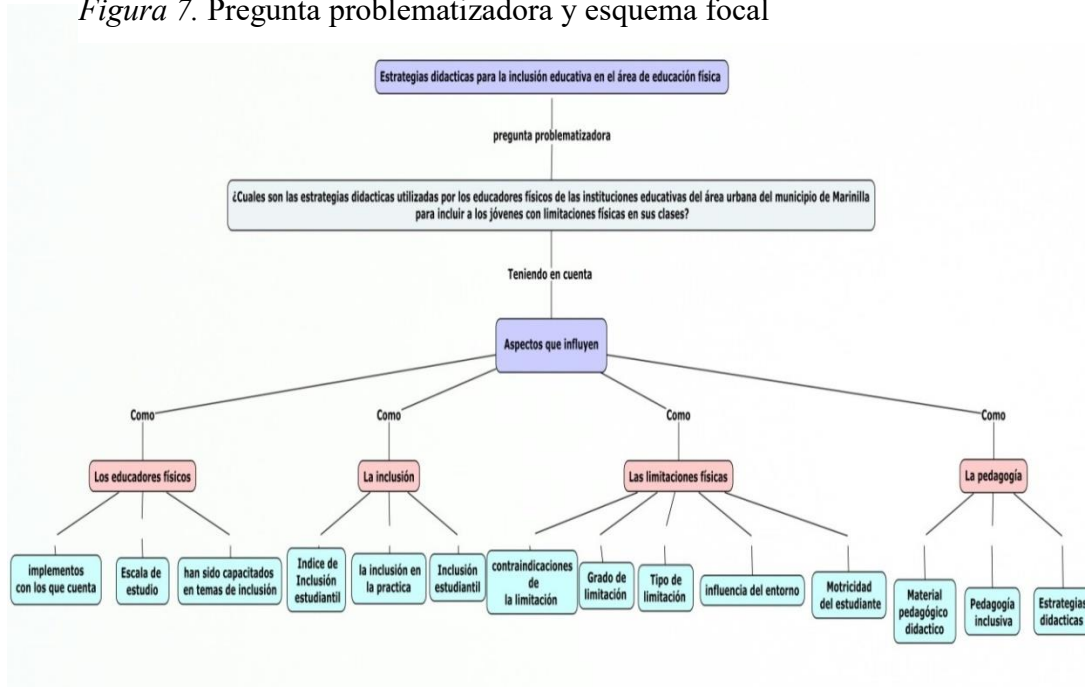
*Figura 7.* Pregunta problematizadora y esquema focal

Estrategias didacticas para la inclusión educativa en el área de educación física

pregunta problematizadora

¿Cuales son las estrategias didacticas utilizadas por los educadores físicos de las instituciones educativas del área urbana del municipio de Marinilla para incluir a los jóvenes con limitaciones físicas en sus clases?

Teniendo en cuenta

Aspectos que influyen

Como

Como

Como

Como

Los educadores físicos

La inclusión

Las limitaciones físicas

La pedagogía

implementos con los que cuenta

Escala de estudio

han sido capacitados en temas de inclusión

Indice de Inclusión estudiantil

la inclusión en la practica

Inclusión estudiantil

contraindicaciones de la limitación

Grado de limitación

Tipo de limitación

influencia del entorno

Motricidad del estudiante

Material pedagógico didactico

Pedagogía inclusiva

Estrategias didacticas